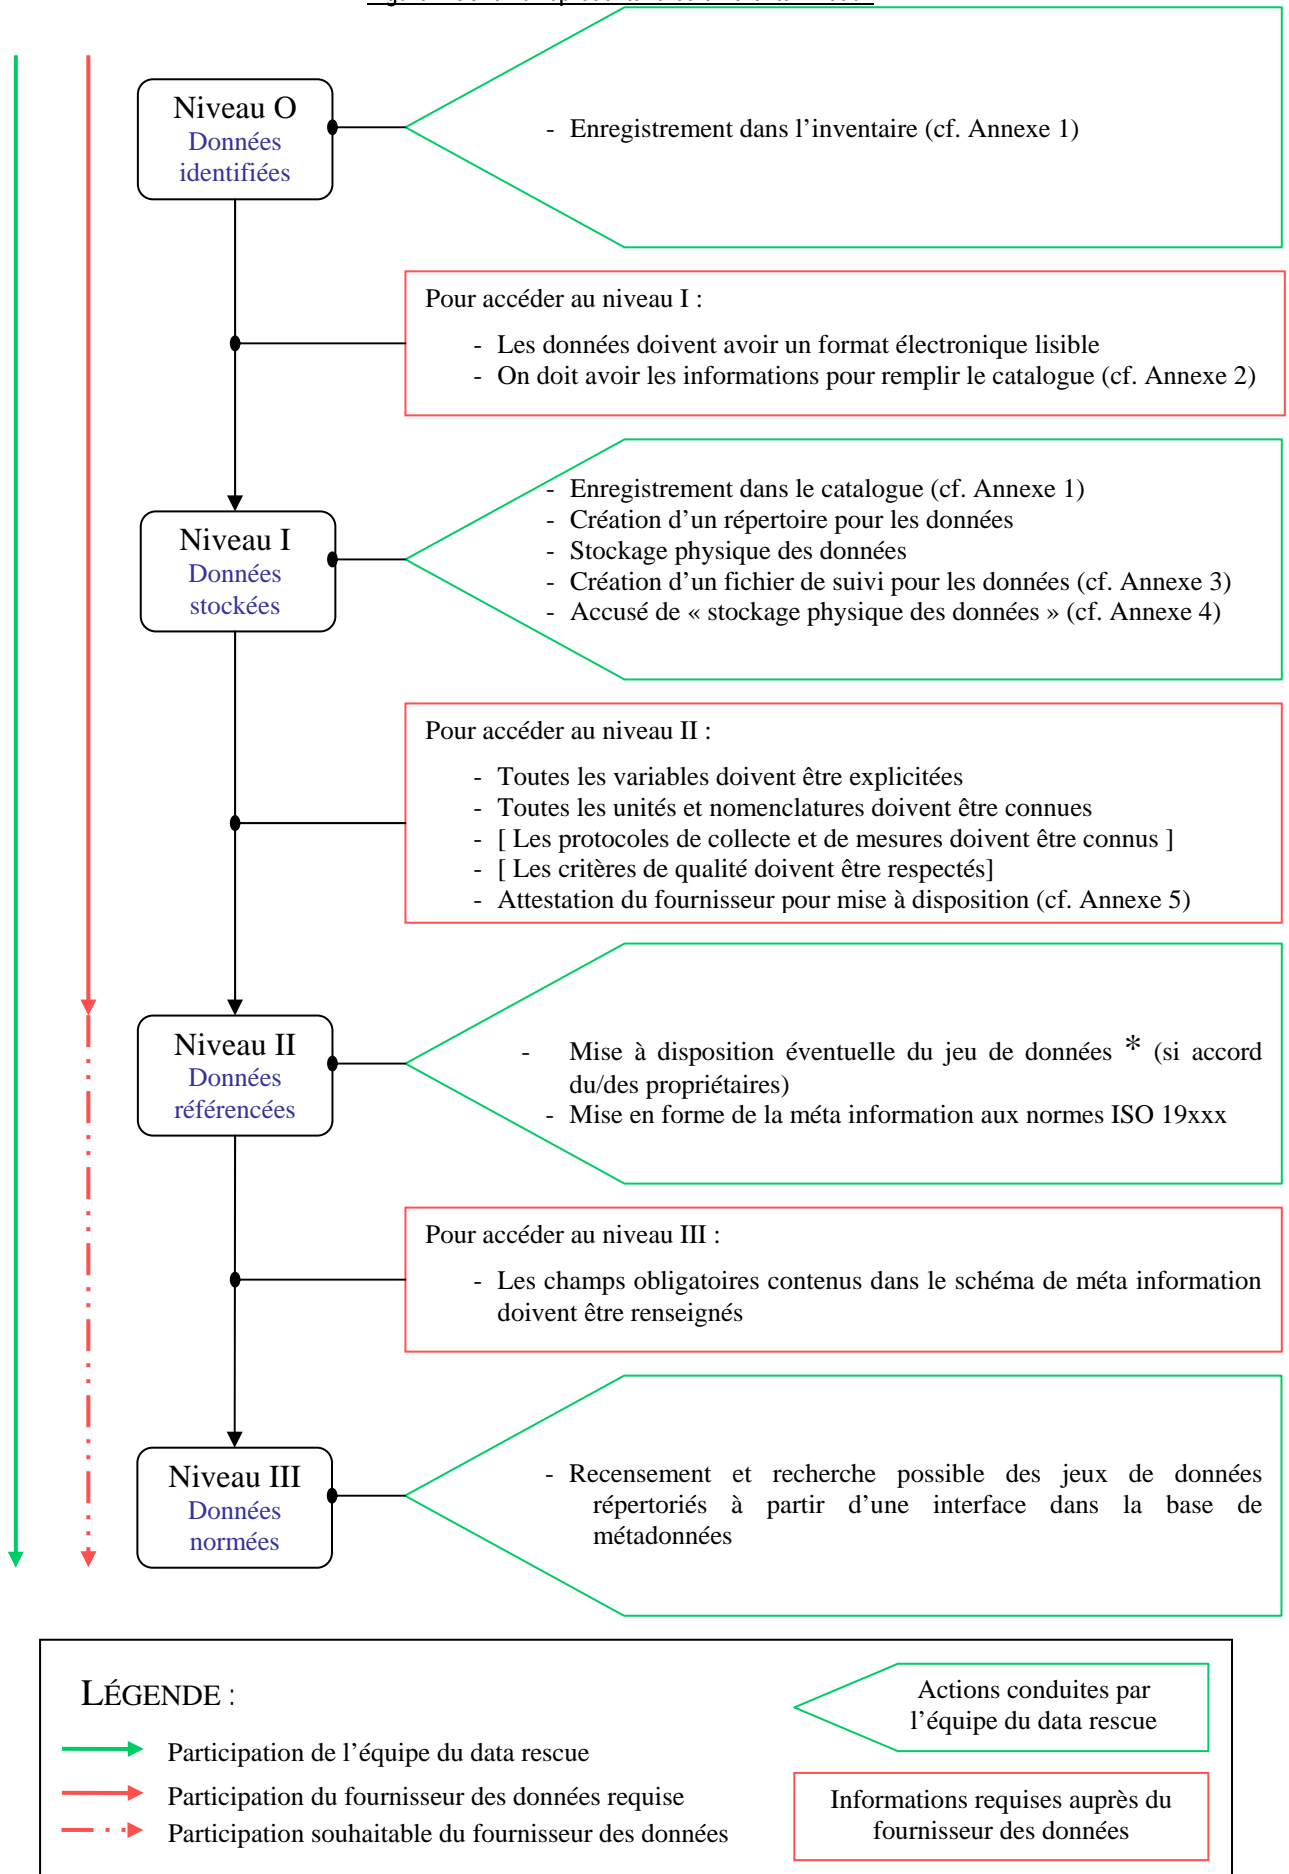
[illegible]

Niveau O
Données identifiées

- Enregistrement dans l'inventaire (cf. Annexe 1)

Pour accéder au niveau I :

- Les données doivent avoir un format électronique lisible
- On doit avoir les informations pour remplir le catalogue (cf. Annexe 2)

Niveau I
Données stockées

- Enregistrement dans le catalogue (cf. Annexe 1)
- Création d'un répertoire pour les données
- Stockage physique des données
- Création d'un fichier de suivi pour les données (cf. Annexe 3)
- Accusé de « stockage physique des données » (cf. Annexe 4)

Pour accéder au niveau II :

- Toutes les variables doivent être explicitées
- Toutes les unités et nomenclatures doivent être connues
- [ Les protocoles de collecte et de mesures doivent être connus ]
- [ Les critères de qualité doivent être respectés]
- Attestation du fournisseur pour mise à disposition (cf. Annexe 5)

Niveau II
Données référencées

- Mise à disposition éventuelle du jeu de données * (si accord du/des propriétaires)
- Mise en forme de la méta information aux normes ISO 19xxx

Pour accéder au niveau III :

- Les champs obligatoires contenus dans le schéma de méta information doivent être renseignés

Niveau III
Données normées

- Recensement et recherche possible des jeux de données répertoriés à partir d'une interface dans la base de métadonnées

LÉGENDE :

Participation de l'équipe du data rescue
Participation du fournisseur des données requise
Participation souhaitable du fournisseur des données

Actions conduites par l'équipe du data rescue

Informations requises auprès du fournisseur des données